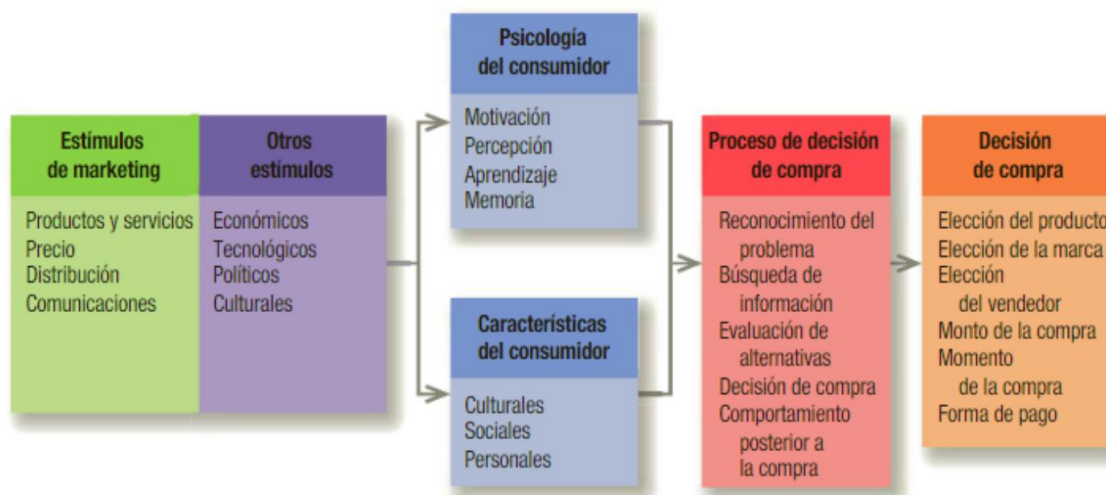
Estímulos de marketing

Productos y servicios
Precio
Distribución
Comunicaciones

Otros estímulos

Económicos
Tecnológicos
Políticos
Culturales

Psicología del consumidor

Motivación
Percepción
Aprendizaje
Memoria

Características del consumidor

Culturales
Sociales
Personales

Proceso de decisión de compra

Reconocimiento del problema
Búsqueda de información
Evaluación de alternativas
Decisión de compra
Comportamiento posterior a la compra

Decisión de compra

Elección del producto
Elección de la marca
Elección del vendedor
Monto de la compra
Momento de la compra
Forma de pago